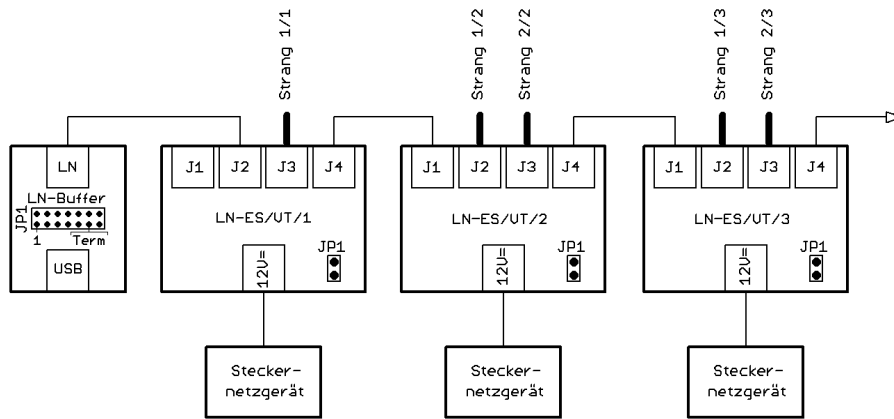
Strang 1/1
Strang 1/2
Strang 2/2
Strang 1/3
Strang 2/3

LN
LN-Buffer
JP1
1
Term
USB

J1 J2 J3 J4
LN-ES/UT/1
JP1
12V=

J1 J2 J3 J4
LN-ES/UT/2
JP1
12V=

J1 J2 J3 J4
LN-ES/UT/3
JP1
12V=

Stecker-netzgerät

Stecker-netzgerät

Stecker-netzgerät